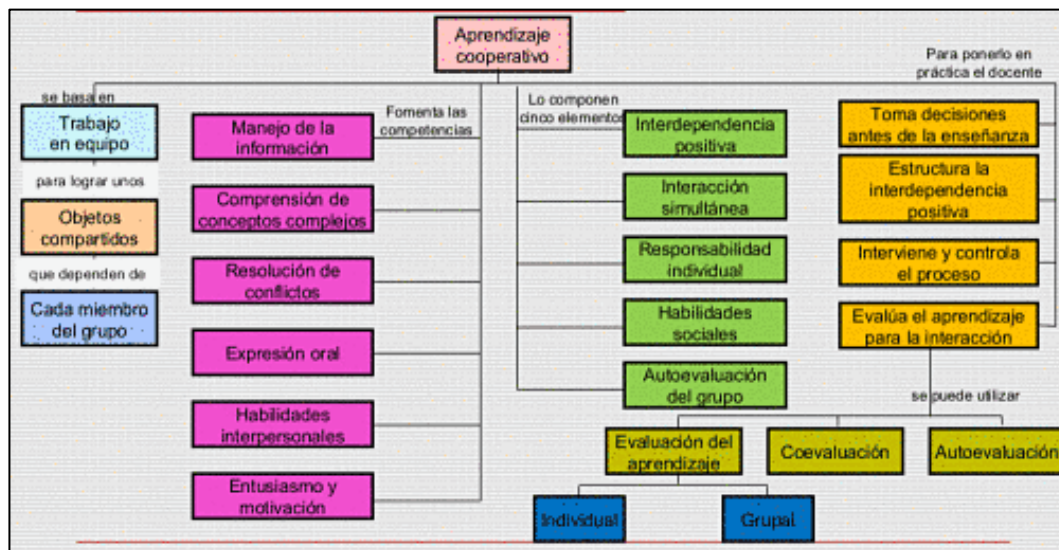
Aprendizaje cooperativo

se basa en

Trabajo en equipo

para lograr unos

Objetos compartidos

que dependen de

Cada miembro del grupo

Fomenta las competencias

Manejo de la información

Comprensión de conceptos complejos

Resolución de conflictos

Expresión oral

Habilidades interpersonales

Entusiasmo y motivación

Lo componen cinco elementos

Interdependencia positiva

Interacción simultánea

Responsabilidad individual

Habilidades sociales

Autoevaluación del grupo

Para ponerlo en práctica el docente

Toma decisiones antes de la enseñanza

Estructura la interdependencia positiva

Interviene y controla el proceso

Evalúa el aprendizaje para la interacción

se puede utilizar

Evaluación del aprendizaje

Coevaluación

Autoevaluación

Individual

Grupal